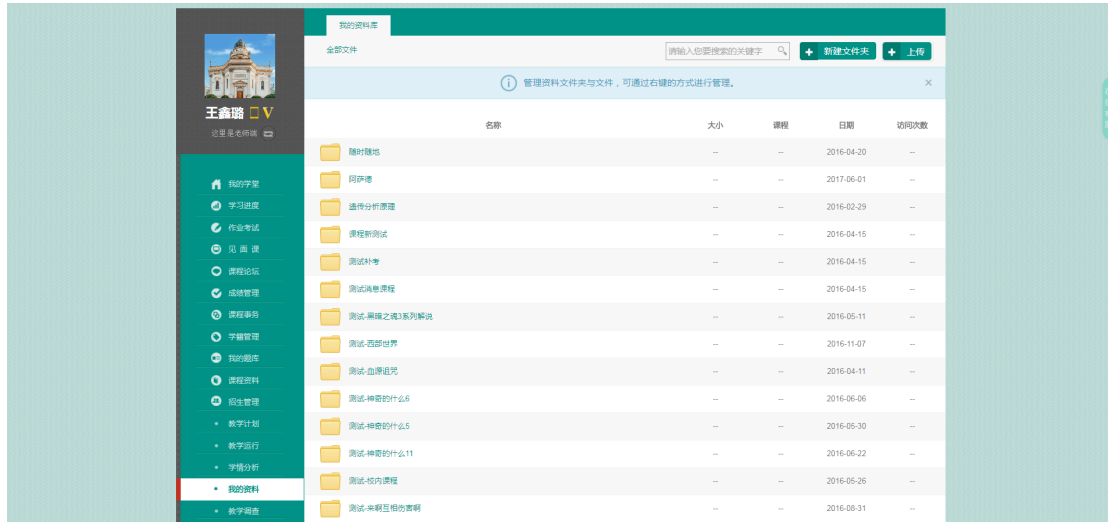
王鑫璐 V
这里是老师端

我的学堂
学习进度
作业考试
见 面 课
课程论坛
成绩管理
课程事务
学籍管理
我的题库
课程资料
招生管理
教学计划
教学运行
学情分析
我的资料
教学调查

我的资料库

全部文件
请输入您要搜索的关键字
新建文件夹
上传

管理资料文件夹与文件，可通过右键的方式进行管理。
×

| 名称 | 大小 | 课程 | 日期 | 访问次数 |
|---|---|---|---|---|
| 随时随地 | -- | -- | 2016-04-20 | -- |
| 阿萨德 | -- | -- | 2017-06-01 | -- |
| 遗传分析原理 | -- | -- | 2016-02-29 | -- |
| 课程新测试 | -- | -- | 2016-04-15 | -- |
| 测试补考 | -- | -- | 2016-04-15 | -- |
| 测试消息课程 | -- | -- | 2016-04-15 | -- |
| 测试-黑暗之魂3系列解说 | -- | -- | 2016-05-11 | -- |
| 测试-西部世界 | -- | -- | 2016-11-07 | -- |
| 测试-血源诅咒 | -- | -- | 2016-04-11 | -- |
| 测试-神奇的什么6 | -- | -- | 2016-06-06 | -- |
| 测试-神奇的什么5 | -- | -- | 2016-05-30 | -- |
| 测试-神奇的什么11 | -- | -- | 2016-06-22 | -- |
| 测试-校内课程 | -- | -- | 2016-05-26 | -- |
| 测试-来啊互相伤害啊 | -- | -- | 2016-08-31 | -- |